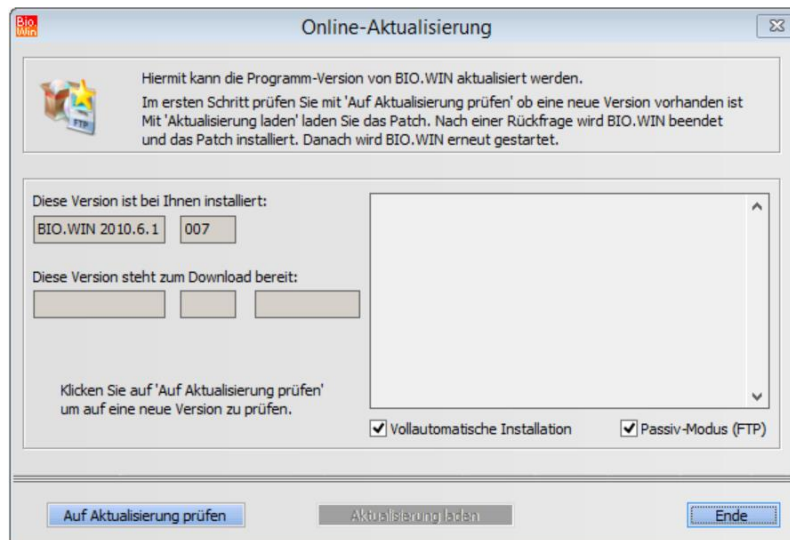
Bio Win

Online-Aktualisierung

FTP

Hiermit kann die Programm-Version von BIO.WIN aktualisiert werden.
Im ersten Schritt prüfen Sie mit 'Auf Aktualisierung prüfen' ob eine neue Version vorhanden ist
Mit 'Aktualisierung laden' laden Sie das Patch. Nach einer Rückfrage wird BIO.WIN beendet und das Patch installiert. Danach wird BIO.WIN erneut gestartet.

Diese Version ist bei Ihnen installiert:

BIO.WIN 2010.6.1

007

Diese Version steht zum Download bereit:

Klicken Sie auf 'Auf Aktualisierung prüfen' um auf eine neue Version zu prüfen.

Vollautomatische Installation

Passiv-Modus (FTP)

Auf Aktualisierung prüfen

Aktualisierung laden

Ende